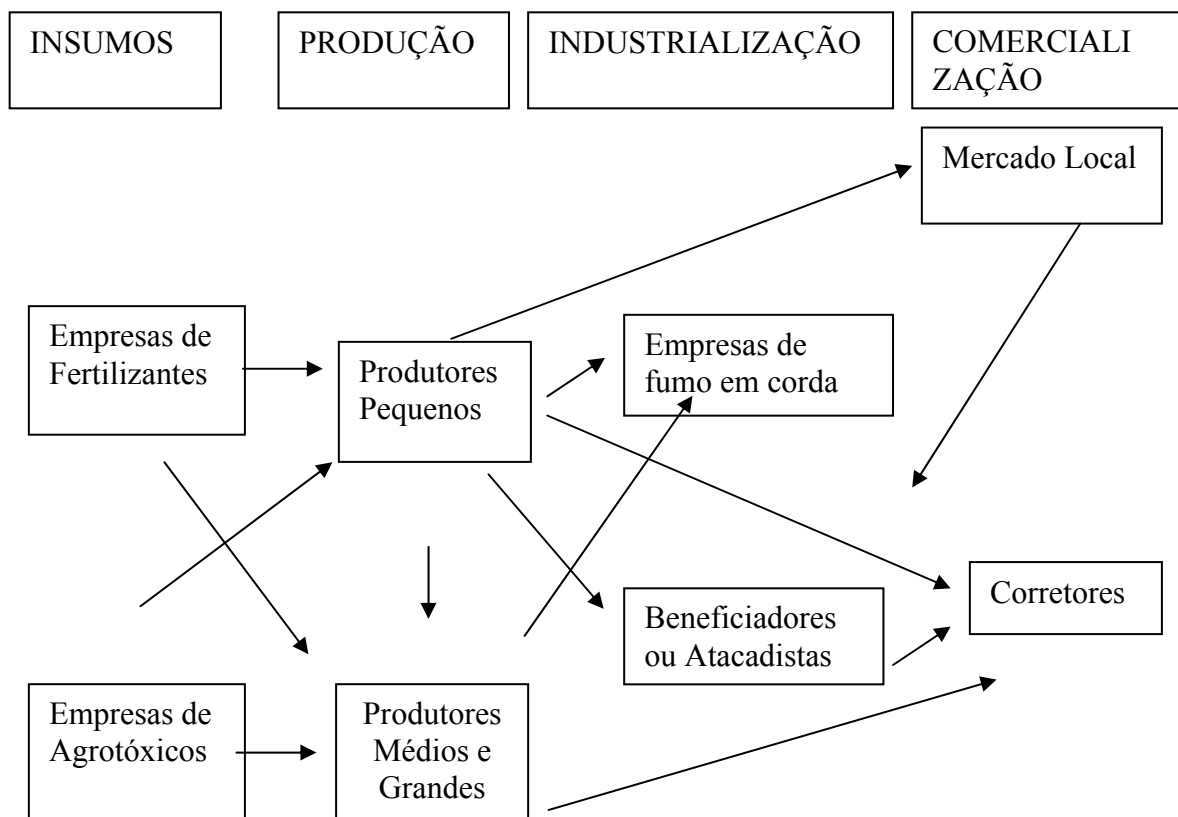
INSUMOS

PRODUÇÃO

INDUSTRIALIZAÇÃO

COMERCIALI ZAÇÃO

Mercado Local

Empresas de Fertilizantes

Produtores Pequenos

Empresas de fumo em corda

Corretores

Beneficiadores ou Atacadistas

Empresas de Agrotóxicos

Produtores Médios e Grandes